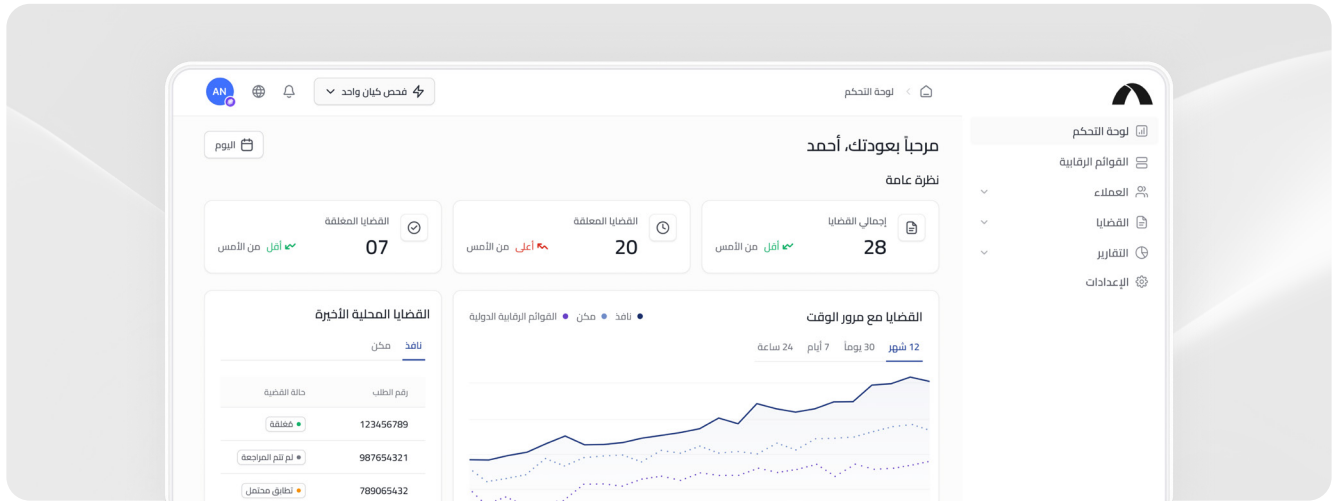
لوحة التحكم
فحص كيان واحد
AN

لوحة التحكم
القوائم الرقابية
العملاء
القضايا
التقارير
الإعدادات

مرحباً بعودتك، أحمد
اليوم
نظرة عامة

إجمالي القضايا
28
أقل من الأمس

القضايا المعلقة
20
أعلى من الأمس

القضايا المغلقة
07
أقل من الأمس

القضايا مع مرور الوقت
نافذ مكن القوائم الرقابية الدولية
12 شهر 30 يوماً 7 أيام 24 ساعة

القضايا المحلية الأخيرة
نافذ مكن

| رقم الطلب | حالة القضية |
|---|---|
| 123456789 | مُغلقة |
| 987654321 | لم تتم المراجعة |
| 789065432 | تطابق محتمل |